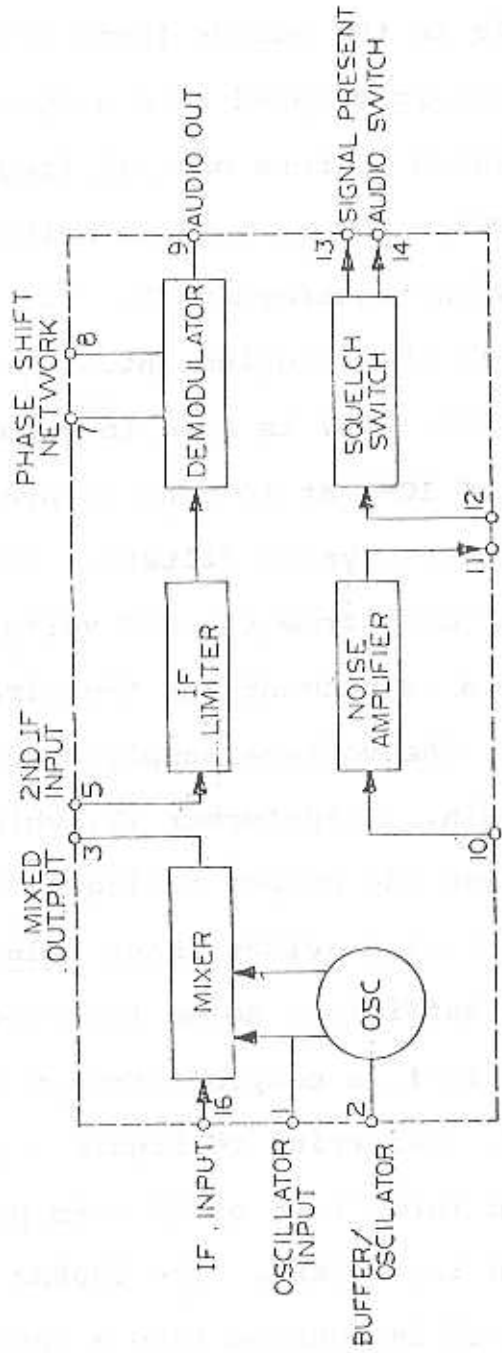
IF INPUT
16
OSCILLATOR INPUT
1
BUFFER/ OSCILATOR
2
MIXER
OSC
MIXED OUTPUT
3
2ND IF INPUT
5
IF LIMITER
10
NOISE AMPLIFIER
11
12
PHASE SHIFT NETWORK
7
8
DEMODULATOR
9
AUDIO OUT
SQUELCH SWITCH
13
14
SIGNAL PRESENT
AUDIO SWITCH